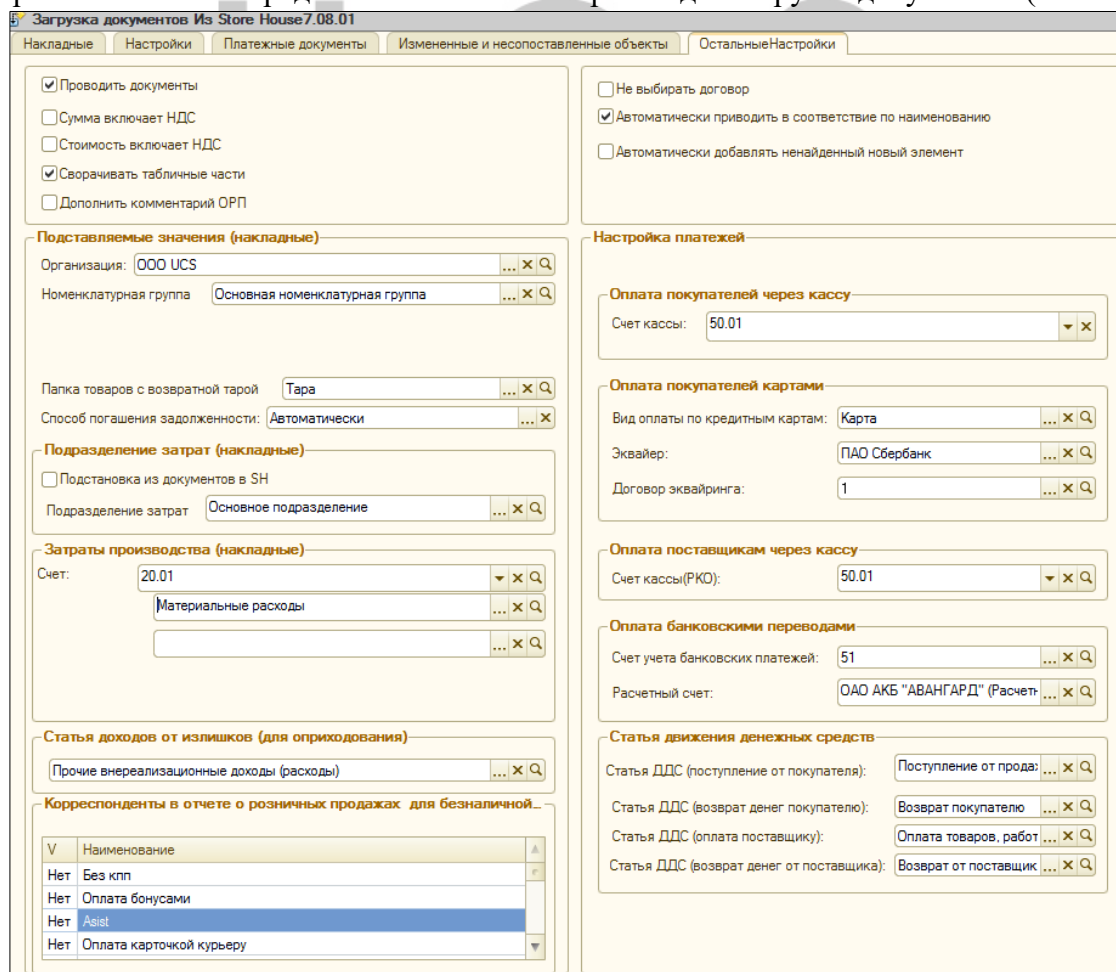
Загрузка документов Из Store House7.08.01

Накладные | Настройки | Платежные документы | Измененные и несопоставленные объекты | ОстальныеНастройки

Проводить документы
Сумма включает НДС
Стоимость включает НДС
Сворачивать табличные части
Дополнить комментарий ОРП

Не выбирать договор
Автоматически приводить в соответствие по наименованию
Автоматически добавлять ненайденный новый элемент

Подставляемые значения (накладные)
Организация: ООО UCS
Номенклатурная группа Основная номенклатурная группа

Папка товаров с возвратной тарой Тара
Способ погашения задолженности: Автоматически

Подразделение затрат (накладные)
Подстановка из документов в SH
Подразделение затрат Основное подразделение

Затраты производства (накладные)
Счет: 20.01
Материальные расходы

Статья доходов от излишков (для оприходования)
Прочие внереализационные доходы (расходы)

Корреспонденты в отчете о розничных продажах для безналичной...

| V | Наименование |
|---|---|
| Нет | Без кпп |
| Нет | Оплата бонусами |
| Нет | Asist |
| Нет | Оплата карточкой курьеру |

Настройка платежей

Оплата покупателей через кассу
Счет кассы: 50.01

Оплата покупателей картами
Вид оплаты по кредитным картам: Карта
Эквайер: ПАО Сбербанк
Договор эквайринга: 1

Оплата поставщикам через кассу
Счет кассы(РКО): 50.01

Оплата банковскими переводами
Счет учета банковских платежей: 51
Расчетный счет: ОАО АКБ "АВАНГАРД" (Расчетн

Статья движения денежных средств
Статья ДДС (поступление от покупателя): Поступление от прода:
Статья ДДС (возврат денег покупателю): Возврат покупателю
Статья ДДС (оплата поставщику): Оплата товаров, работ
Статья ДДС (возврат денег от поставщика): Возврат от поставщик